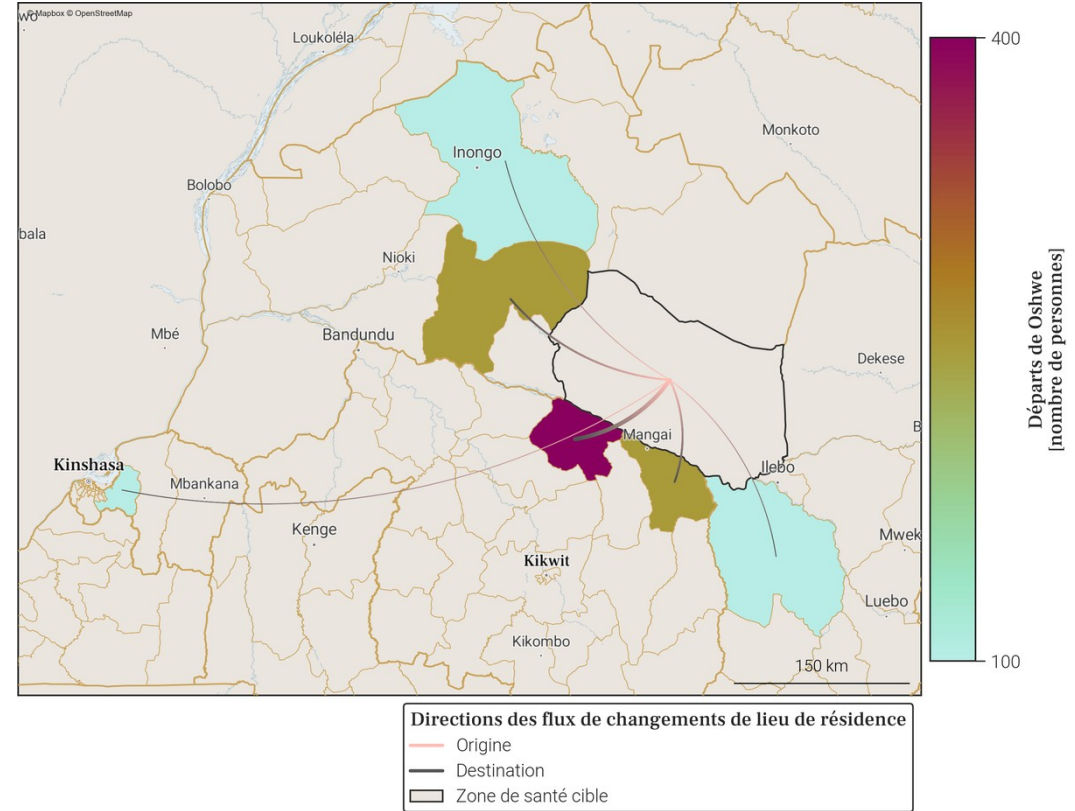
© Mapbox © OpenStreetMap
wo
Loukoléla
Monkoto
Inongo
Bolobo
bala
Nioki
Mbé
Bandundu
Dekese
Mangai
B
Kinshasa
Mbankana
Ilebo
Kenge
Mwek
Kikwit
Luebo
Kikombo
150 km

400
100
Départs de Oshwe
[nombre de personnes]

Directions des flux de changements de lieu de résidence
Origine
Destination
Zone de santé cible